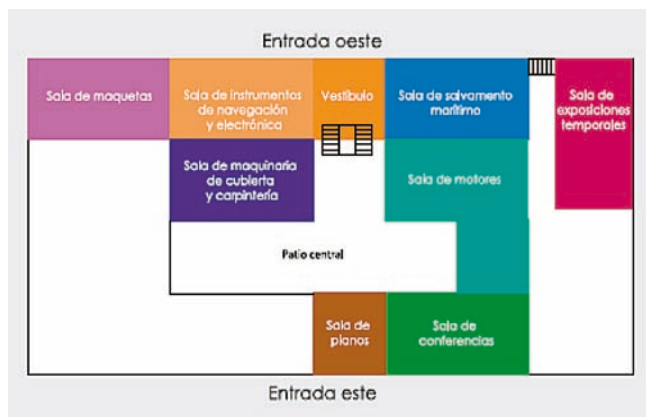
Entrada oeste

Sala de maquetas

Sala de instrumentos de navegación y electrónica

Vestíbulo

Sala de salvamento marítimo

Sala de exposiciones temporales

Sala de maquinaria de cubierta y carpintería

Sala de motores

Patio central

Sala de planos

Sala de conferencias

Entrada este